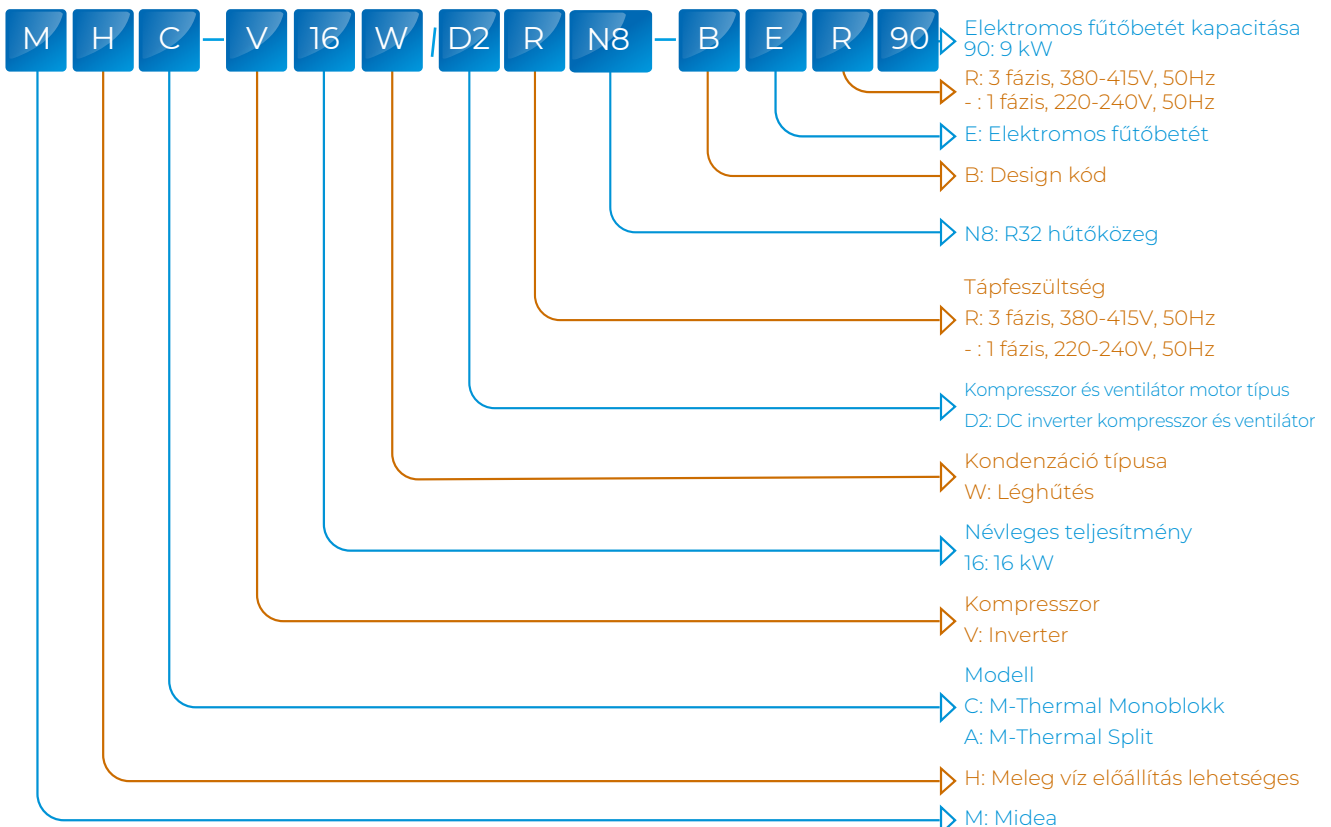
M H C – V 16 W / D2 R N8 – B E R 90

Elektromos fűtőbetét kapacitása
90: 9 kW

R: 3 fázis, 380-415V, 50Hz
- : 1 fázis, 220-240V, 50Hz

E: Elektromos fűtőbetét

B: Design kód

N8: R32 hűtőközeg

Tápfeszültség
R: 3 fázis, 380-415V, 50Hz
- : 1 fázis, 220-240V, 50Hz

Kompresszor és ventilátor motor típus
D2: DC inverter kompresszor és ventilátor

Kondenzáció típusa
W: Léghűtés

Névleges teljesítmény
16: 16 kW

Kompresszor
V: Inverter

Modell
C: M-Thermal Monoblokk
A: M-Thermal Split

H: Meleg víz előállítás lehetséges

M: Midea